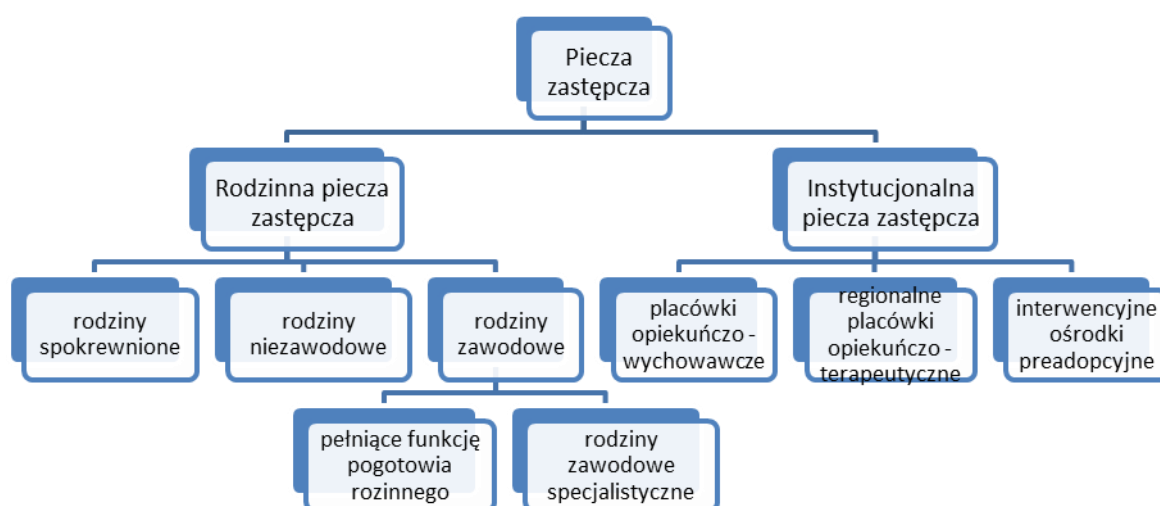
Piecza zastępcza

Rodzinna piecza zastępcza

Instytucjonalna piecza zastępcza

rodziny spokrewnione

rodziny niezawodowe

rodziny zawodowe

placówki opiekuńczo - wychowawcze

regionalne placówki opiekuńczo - terapeutyczne

interwencyjne ośrodki preadopcyjne

pełniące funkcję pogotowia rozinnego

rodziny zawodowe specjalistyczne